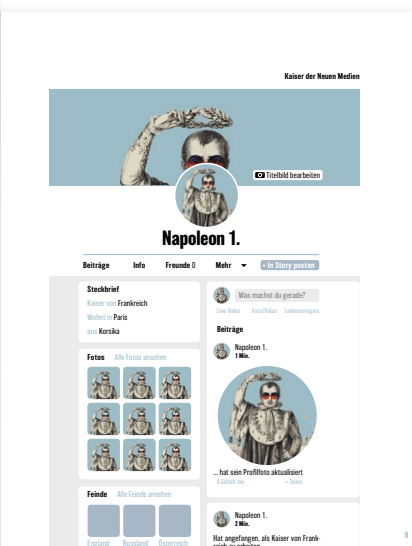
Kaiser der Neuen Medien

Titelbild bearbeiten

Napoleon 1.

Beiträge Info Freunde 0 Mehr + In Story posten

Steckbrief
Kaiser von Frankreich
Wohnt in Paris
aus Korsika

Fotos Alle Fotos ansehen

Feinde Alle Feinde ansehen
England Russland Österreich

Was machst du gerade?
Live Video Foto/Video Lebensereignis

Beiträge

Napoleon 1.
1 Min.

... hat sein Profilfoto aktualisiert
Gefällt mir Teilen

Napoleon 1.
2 Min.

Hat angefangen, als Kaiser von Frankreich zu arbeiten

9